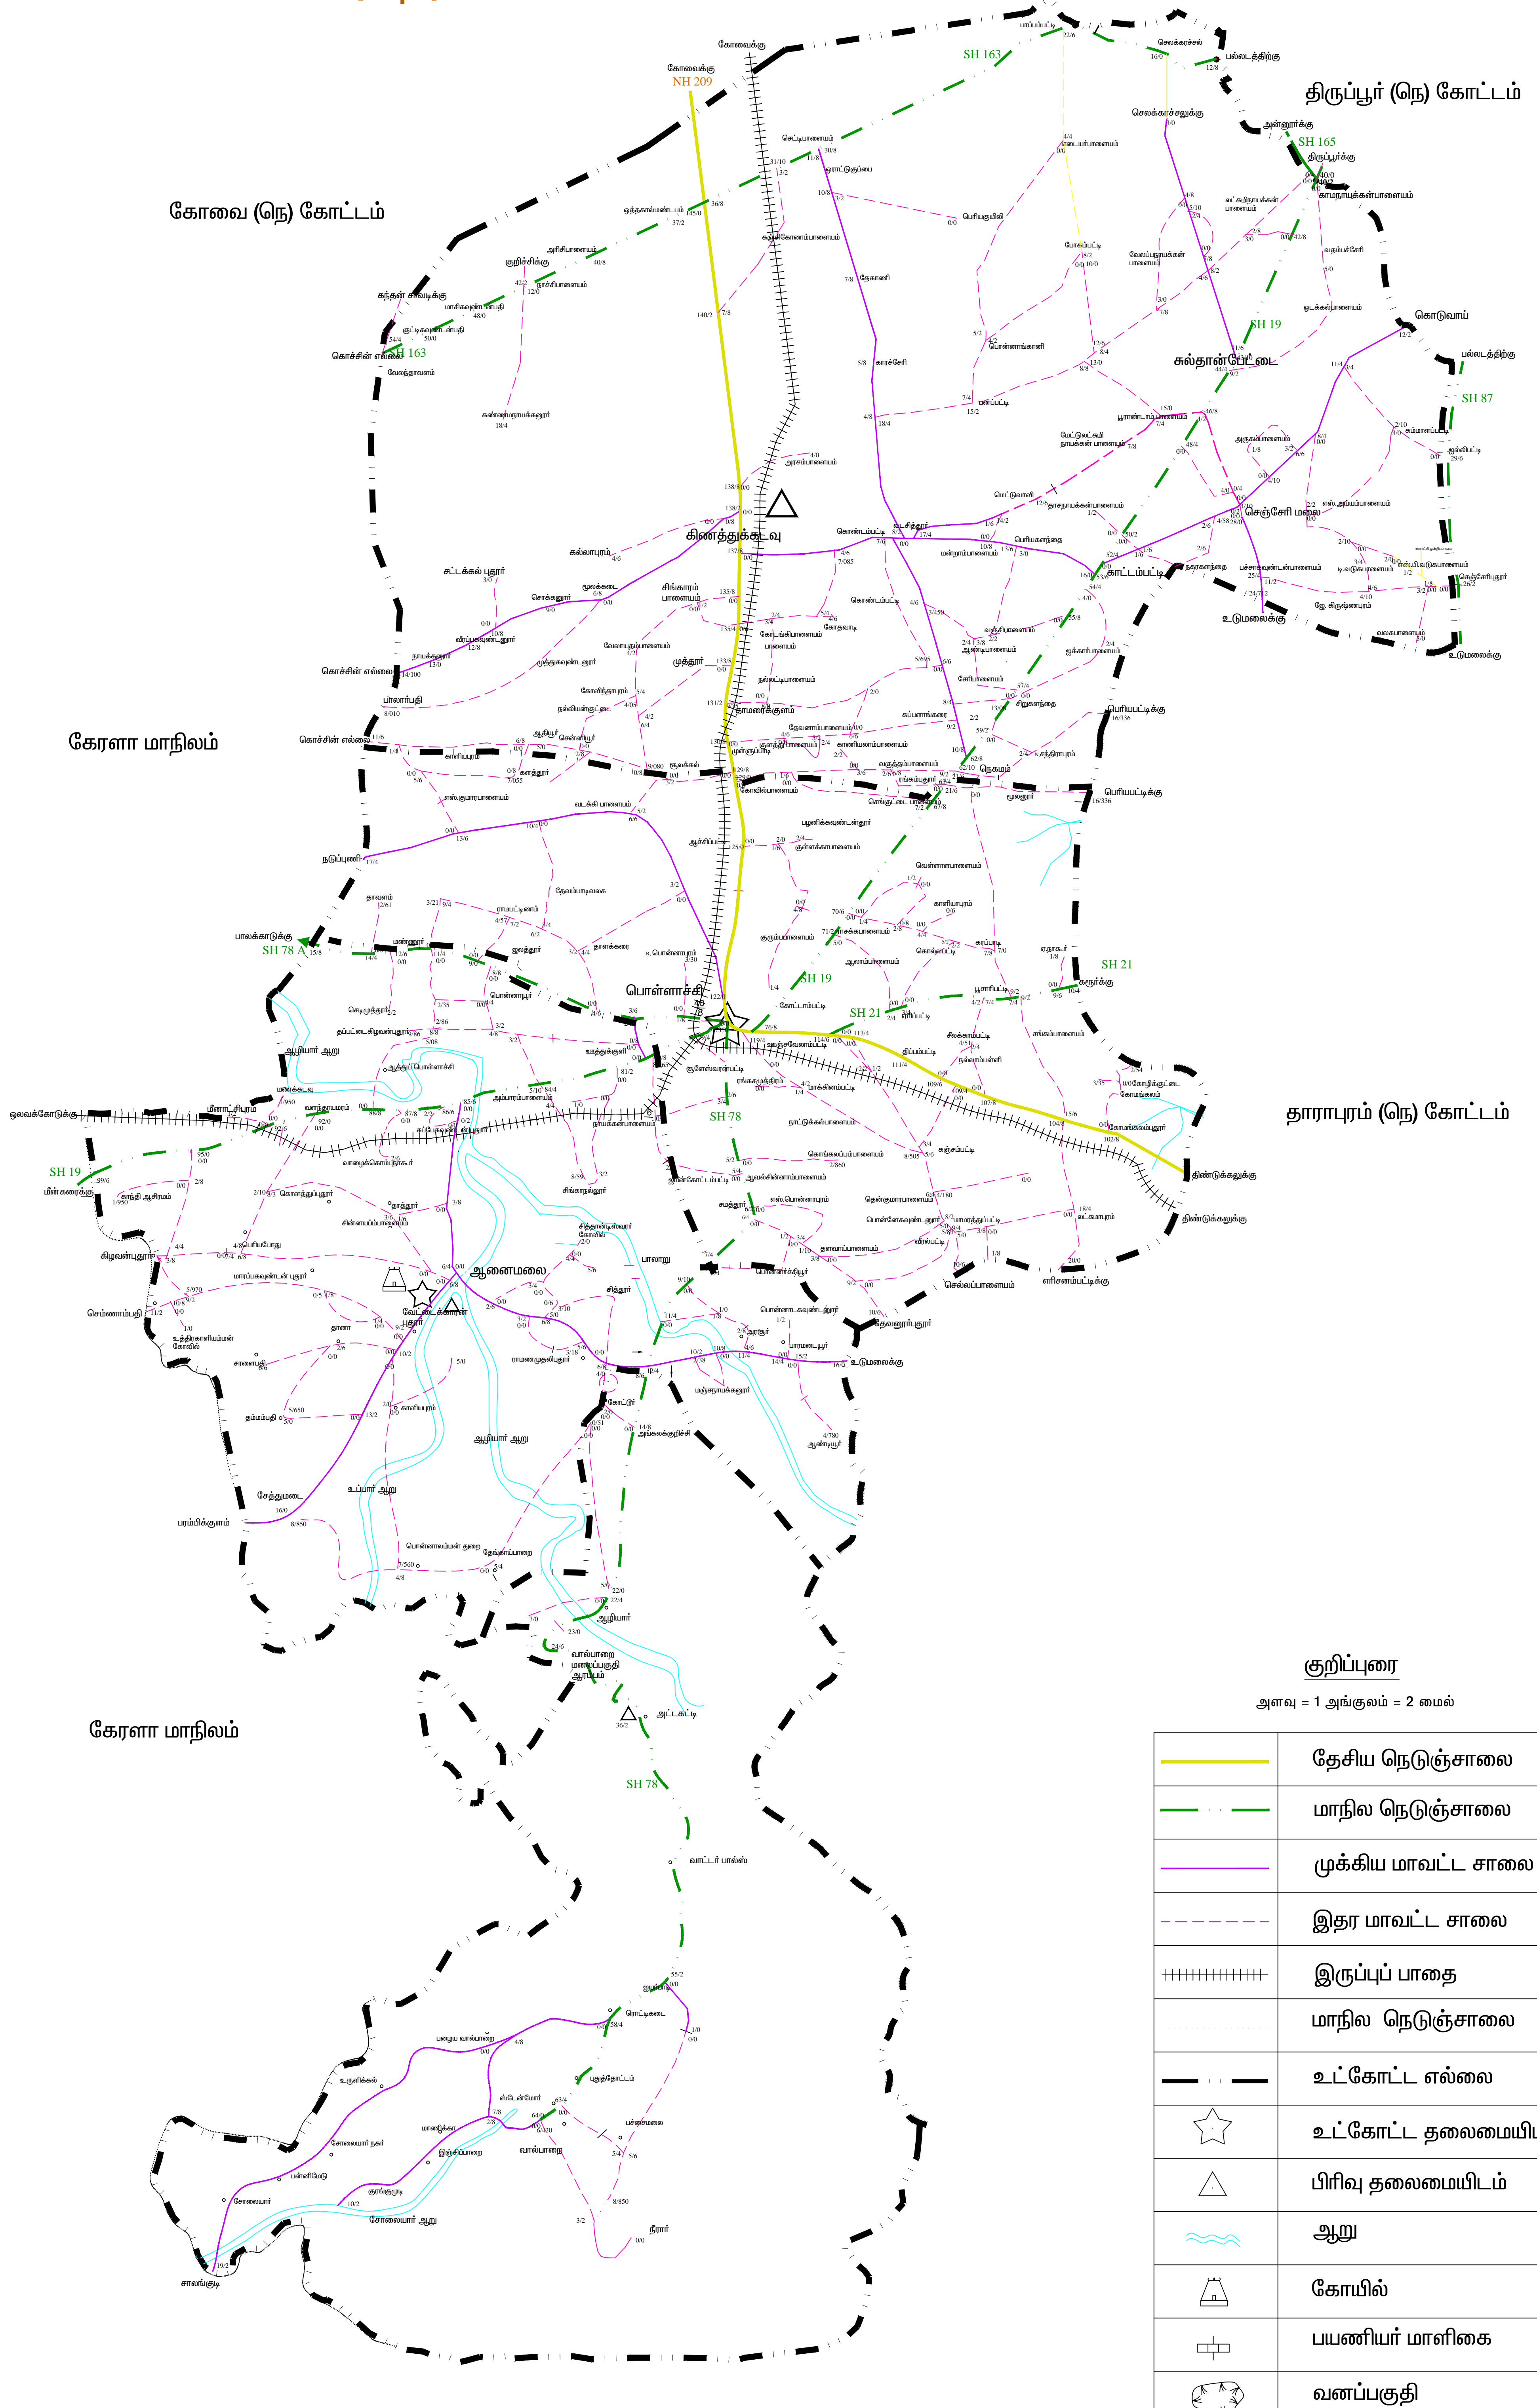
திருப்பூர் (நெ) கோட்டம்

கோவை (நெ) கோட்டம்

கேரளா மாநிலம்

தாராபுரம் (நெ) கோட்டம்

கேரளா மாநிலம்

கோவைக்கு
NH 209
SH 163
SH 165
SH 19
SH 87
SH 78 A
SH 21
SH 19
SH 21
SH 78
SH 19
SH 78
பாப்பம்பட்டி
செலக்கரச்சல்
பல்லடத்திற்கு
செலக்கரச்சலுக்கு
அன்னூர்க்கு
திருப்பூர்க்கு
காமநாயக்கன்பாளையம்
செட்டிபாளையம்
ஒத்தக்கால்மண்டபம்
குறிச்சிக்கு
கந்தன் சாவடிக்கு
கொச்சின் எல்லை
வேலந்தாவளம்
கொடுவாய்
பல்லடத்திற்கு
சுல்தான்பேட்டை
கிணத்துக்கடவு
செஞ்சேரி மலை
காட்டம்பட்டி
உடுமலைக்கு
உடுமலைக்கு
கொச்சின் எல்லை
கொச்சின் எல்லை
பெரியபட்டிக்கு
பெரியபட்டிக்கு
நடுப்புணி
பாலக்காடுக்கு
பொள்ளாச்சி
ஒலவக்கோடுக்கு
மீனாட்சிபுரம்
மீன்கரைக்கு
கிழவன்புதூர்
செம்மணாம்பதி
ஆனைமலை
வேட்டைக்காரன் புதூர்
திண்டுக்கலுக்கு
திண்டுக்கலுக்கு
தேவனூர்புதூர்
உடுமலைக்கு
சேத்துமடை
பரம்பிக்குளம்
ஆழியார் ஆறு
உப்பார் ஆறு
ஆழியார்
வால்பாறை
அட்டகட்டி
வாட்டர் பால்ஸ்
வால்பாறை
சோலையார்
சாலக்குடி
சோலையார் ஆறு
நீரார்

குறிப்புரை
அளவு = 1 அங்குலம் = 2 மைல்

| | |
|---|---|
| | தேசிய நெடுஞ்சாலை |
| | மாநில நெடுஞ்சாலை |
| | முக்கிய மாவட்ட சாலை |
| | இதர மாவட்ட சாலை |
| | இருப்புப் பாதை |
| | மாநில நெடுஞ்சாலை |
| | உட்கோட்ட எல்லை |
| | உட்கோட்ட தலைமையிட |
| | பிரிவு தலைமையிடம் |
| | ஆறு |
| | கோயில் |
| | பயணியர் மாளிகை |
| | வனப்பகுதி |